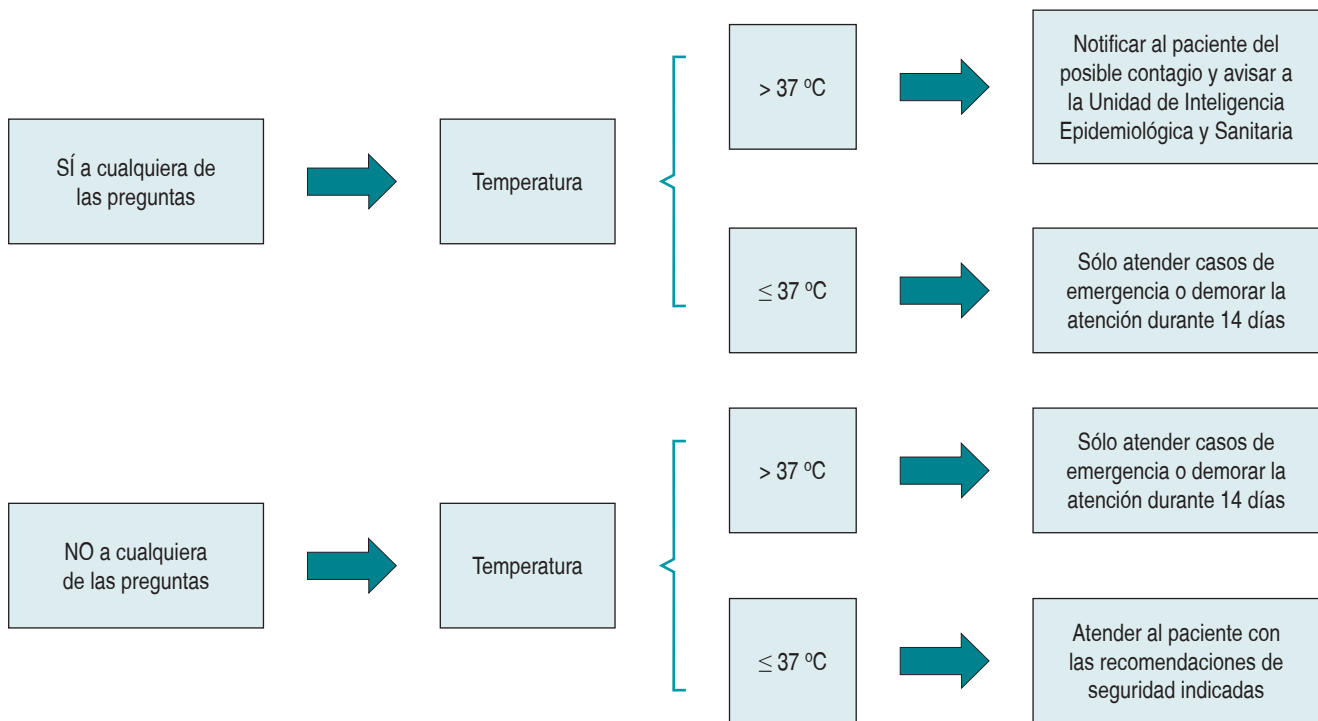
SÍ a cualquiera de las preguntas

Temperatura

> 37 ºC

Notificar al paciente del posible contagio y avisar a la Unidad de Inteligencia Epidemiológica y Sanitaria

$\leq$ 37 ºC

Sólo atender casos de emergencia o demorar la atención durante 14 días

NO a cualquiera de las preguntas

Temperatura

> 37 ºC

Sólo atender casos de emergencia o demorar la atención durante 14 días

$\leq$ 37 ºC

Atender al paciente con las recomendaciones de seguridad indicadas